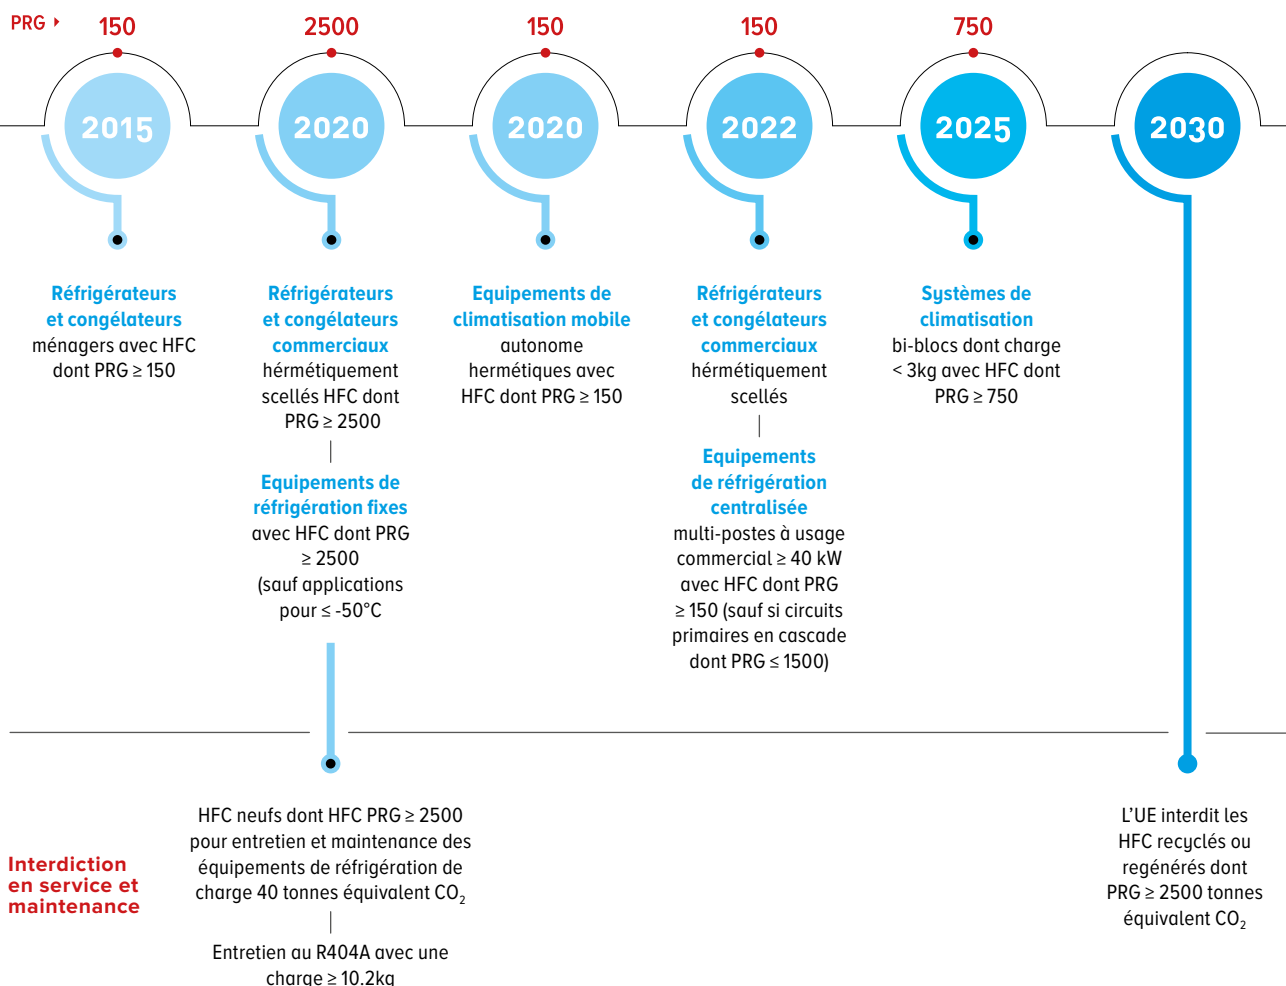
PRG ▸ 150 2500 150 150 750

2015

Réfrigérateurs et congélateurs ménagers avec HFC dont PRG ≥ 150

2020

Réfrigérateurs et congélateurs commerciaux hérmétiquement scellés HFC dont PRG ≥ 2500

Equipements de réfrigération fixes avec HFC dont PRG ≥ 2500 (sauf applications pour ≤ -50°C

2020

Equipements de climatisation mobile autonome hermétiques avec HFC dont PRG ≥ 150

2022

Réfrigérateurs et congélateurs commerciaux hérmétiquement scellés

Equipements de réfrigération centralisée multi-postes à usage commercial ≥ 40 kW avec HFC dont PRG ≥ 150 (sauf si circuits primaires en cascade dont PRG ≤ 1500)

2025

Systèmes de climatisation bi-blocs dont charge < 3kg avec HFC dont PRG ≥ 750

2030

Interdiction en service et maintenance

HFC neufs dont HFC PRG ≥ 2500 pour entretien et maintenance des équipements de réfrigération de charge 40 tonnes équivalent $CO_2$

Entretien au R404A avec une charge ≥ 10,2kg

L'UE interdit les HFC recyclés ou regénérés dont PRG ≥ 2500 tonnes équivalent $CO_2$